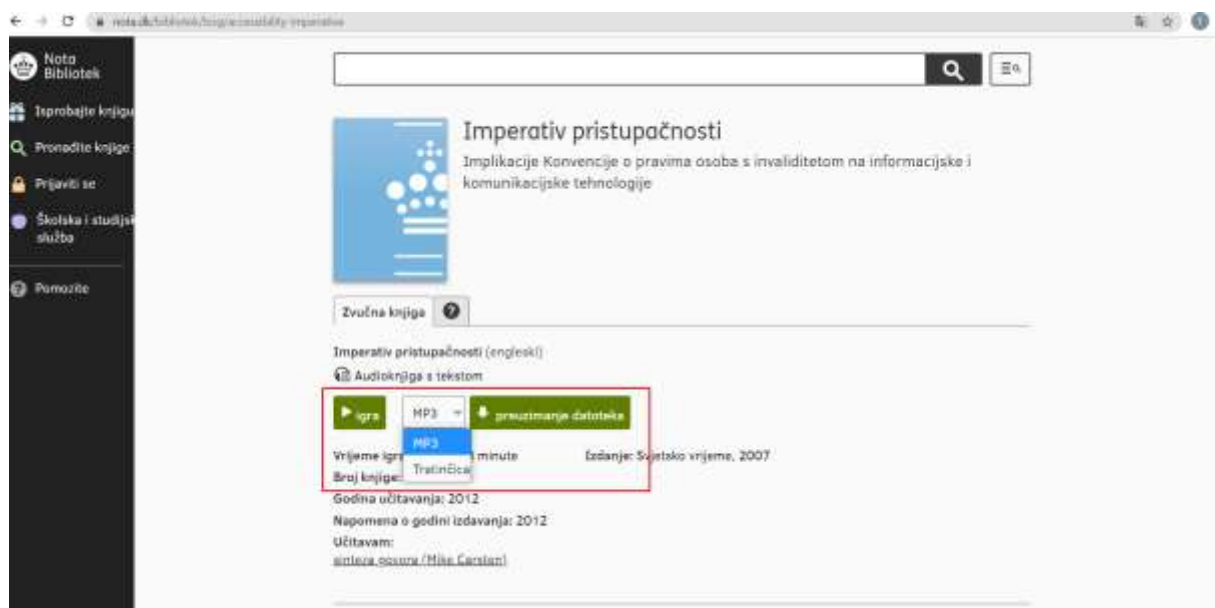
nota.dk/bibliotek/bogs/accessibility-imperative

Nota Bibliotek

Isprobajte knjigu

Pronađite knjige

Prijaviti se

Školska i studijska služba

Pomozite

Imperativ pristupačnosti

Implikacije Konvencije o pravima osoba s invaliditetom na informacijske i komunikacijske tehnologije

Zvučna knjiga

Imperativ pristupačnosti (engleski)

Audioknjiga s tekstom

igra

MP3

preuzimanje datoteka

MP3

Tratinčica

Vrijeme igr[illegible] minute

Izdanje: Svjetsko vrijeme, 2007

Broj knjige: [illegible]

Godina učitavanja: 2012

Napomena o godini izdavanja: 2012

Učitavam:

sinteza govora (Mike Carsten)